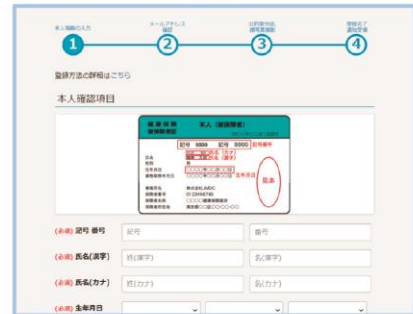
本人情報の入力
1
メールアドレス確認
2
証明書等送付確認
3
登録完了通知
4

登録方法の詳細はこちら

本人確認項目

健康保険 被保険者証
本人（被保険者）
記号 0000 番号 0000 記号番号
氏名 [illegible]
性別
生年月日
生年月日
見本
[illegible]

(必須) 記号 番号
記号
番号

(必須) 氏名(漢字)
姓(漢字)
名(漢字)

(必須) 氏名(カナ)
姓(カナ)
名(カナ)

(必須) 生年月日